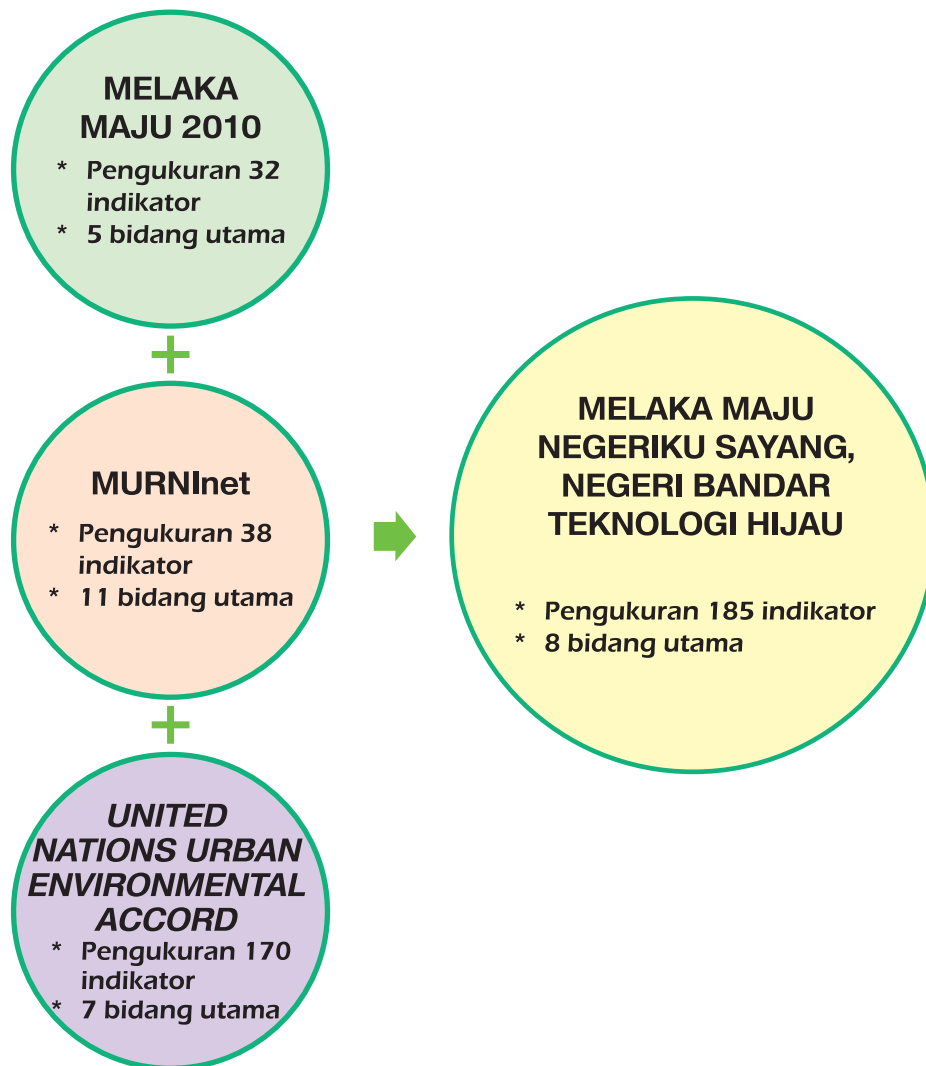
MELAKA MAJU 2010

* Pengukuran 32 indikator
* 5 bidang utama

+

MURNInet

* Pengukuran 38 indikator
* 11 bidang utama

+

UNITED NATIONS URBAN ENVIRONMENTAL ACCORD

* Pengukuran 170 indikator
* 7 bidang utama

MELAKA MAJU NEGERIKU SAYANG, NEGERI BANDAR TEKNOLOGI HIJAU

* Pengukuran 185 indikator
* 8 bidang utama